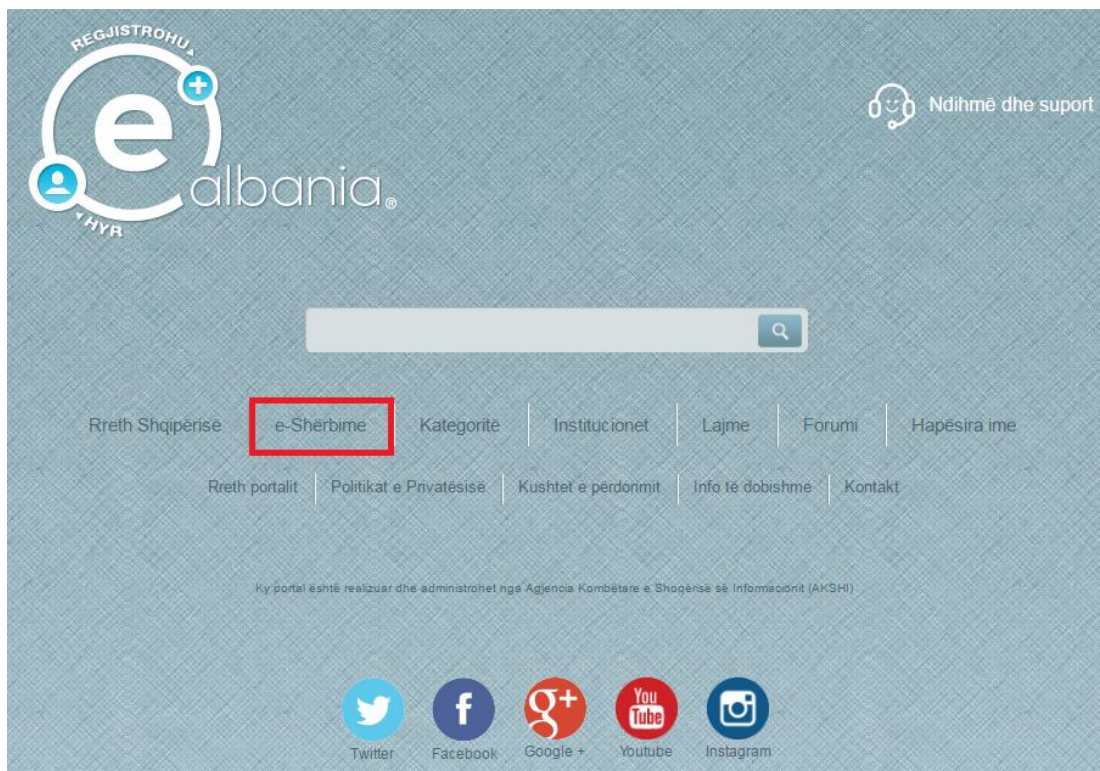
REGJISTROHU
e
albania®
HYR

Ndihmë dhe suport

Rreth Shqipërisë | e-Shërbime | Kategoritë | Institucionet | Lajme | Forumi | Hapësira ime

Rreth portalit | Politikat e Privatësisë | Kushtet e përdorimit | Info të dobishme | Kontakt

Ky portal është realizuar dhe administrohet nga Agjencia Kombëtare e Shoqërisë së Informacionit (AKSHI)

Twitter Facebook Google + You Tube Youtube Instagram